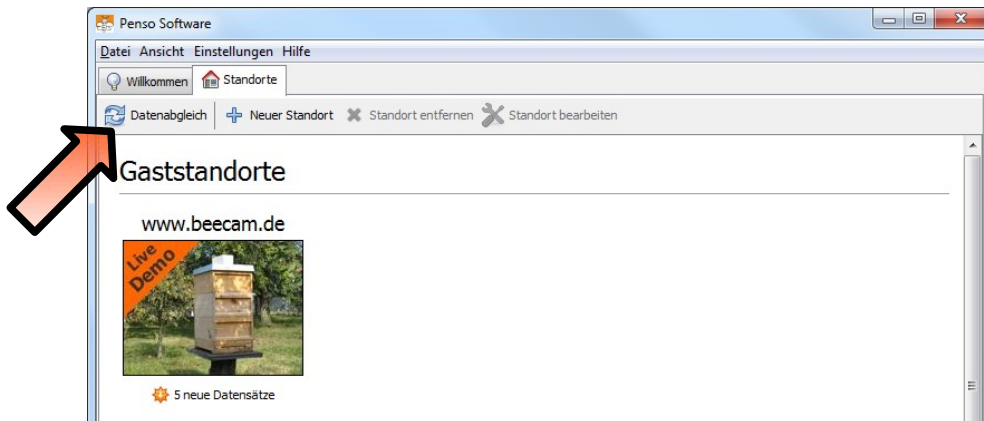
Penso Software

Datei Ansicht Einstellungen Hilfe

Willkommen Standorte

Datenabgleich Neuer Standort Standort entfernen Standort bearbeiten

Gaststandorte

www.beecam.de

Live Demo

5 neue Datensätze